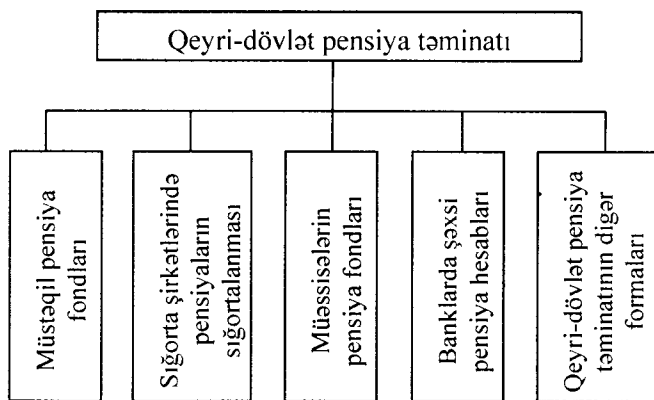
Qeyri-dövlət pensiya təminatı

Müstəqil pensiya fondları

Sığorta şirkətlərində pensiyaların sığortalanması

Müəssisələrin pensiya fondları

Banklarda şəxsi pensiya hesabları

Qeyri-dövlət pensiya təminatının digər formaları